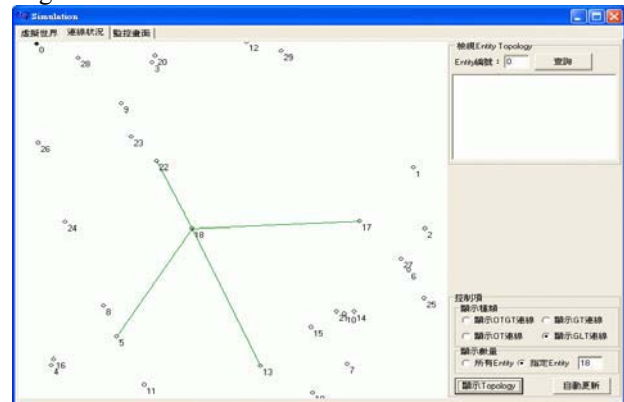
Simulation

虛擬世界 連線狀況 監控畫面

0
28
20
3
12
29
9
23
26
22
1
24
18
17
2
27
6
25
8
21 10 14
15
5
16
4
13
7
11
19

檢視Entity Topology
Entity編號: 0
查詢

控制項
顯示種類
顯示OTGT連線
顯示GT連線
顯示OT連線
顯示GLT連線
顯示數量
所有Entity
指定Entity 18
顯示Topology
自動更新